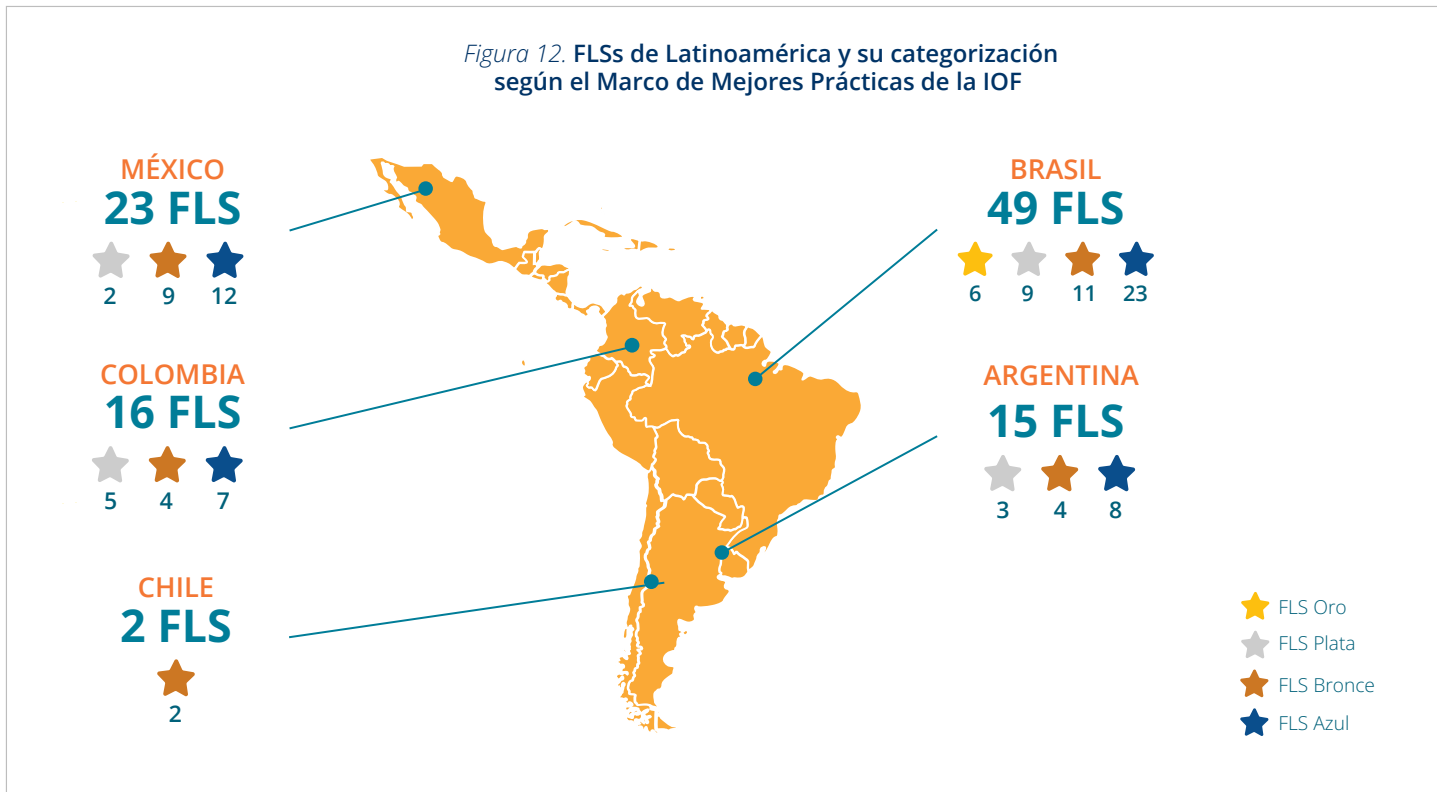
*Figura 12.* **FLSs de Latinoamérica y su categorización según el Marco de Mejores Prácticas de la IOF**

MÉXICO
23 FLS
2 9 12

COLOMBIA
16 FLS
5 4 7

CHILE
2 FLS
2

BRASIL
49 FLS
6 9 11 23

ARGENTINA
15 FLS
3 4 8

FLS Oro
FLS Plata
FLS Bronce
FLS Azul